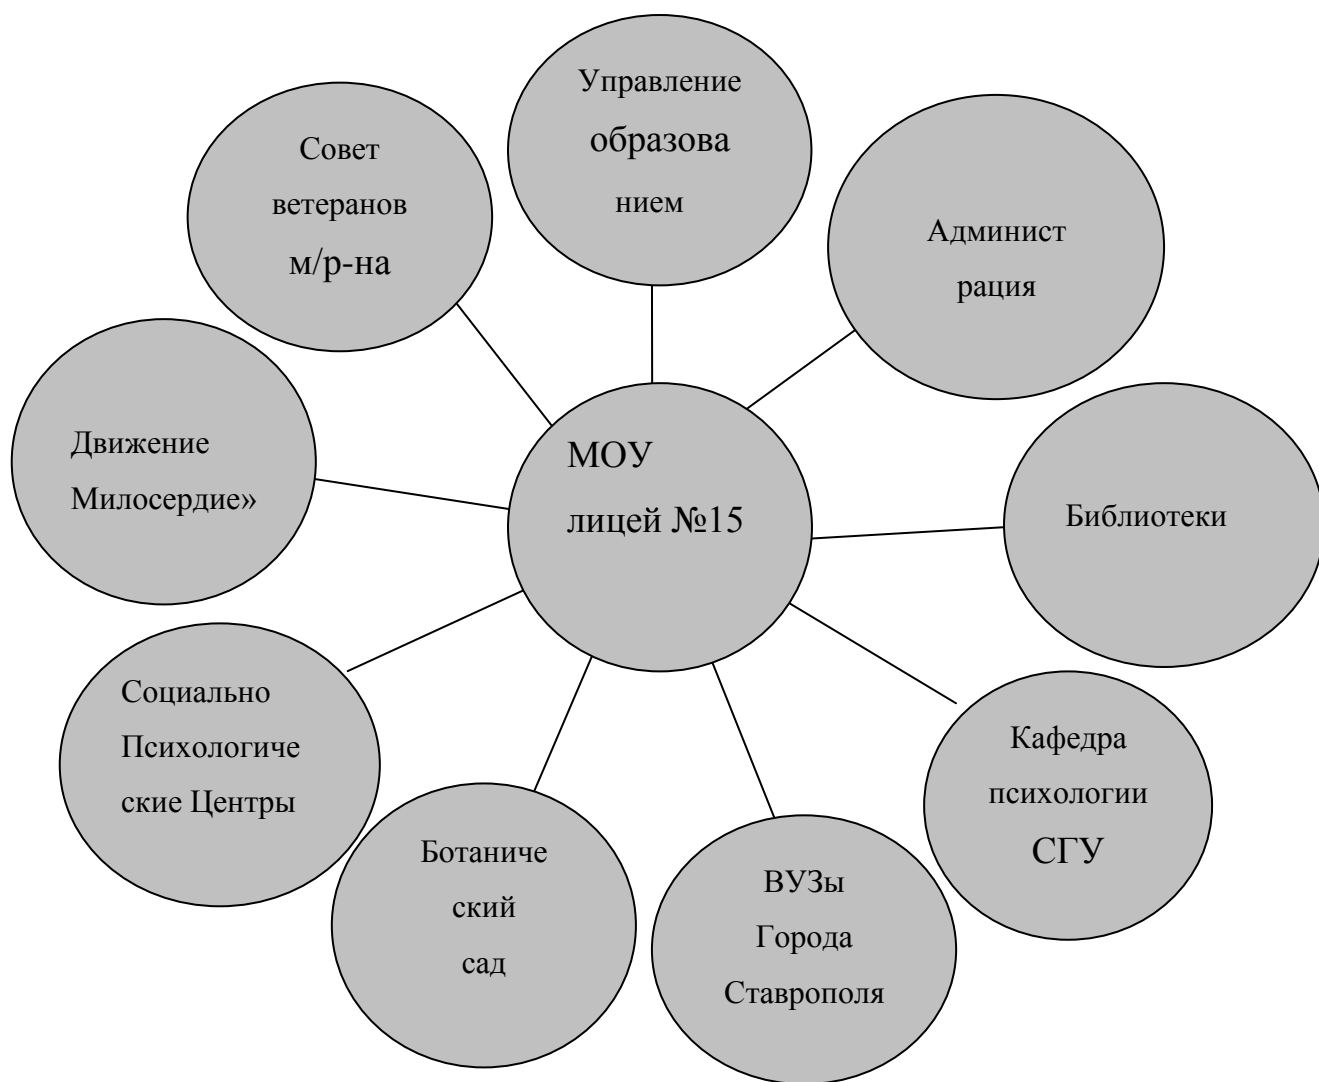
Управление образова нием

Совет ветеранов м/р-на

Админист рация

Движение Милосердие»

МОУ лицей №15

Библиотеки

Социально Психологиче ские Центры

Кафедра психологии СГУ

Ботаниче ский сад

ВУЗы Города Ставрополя